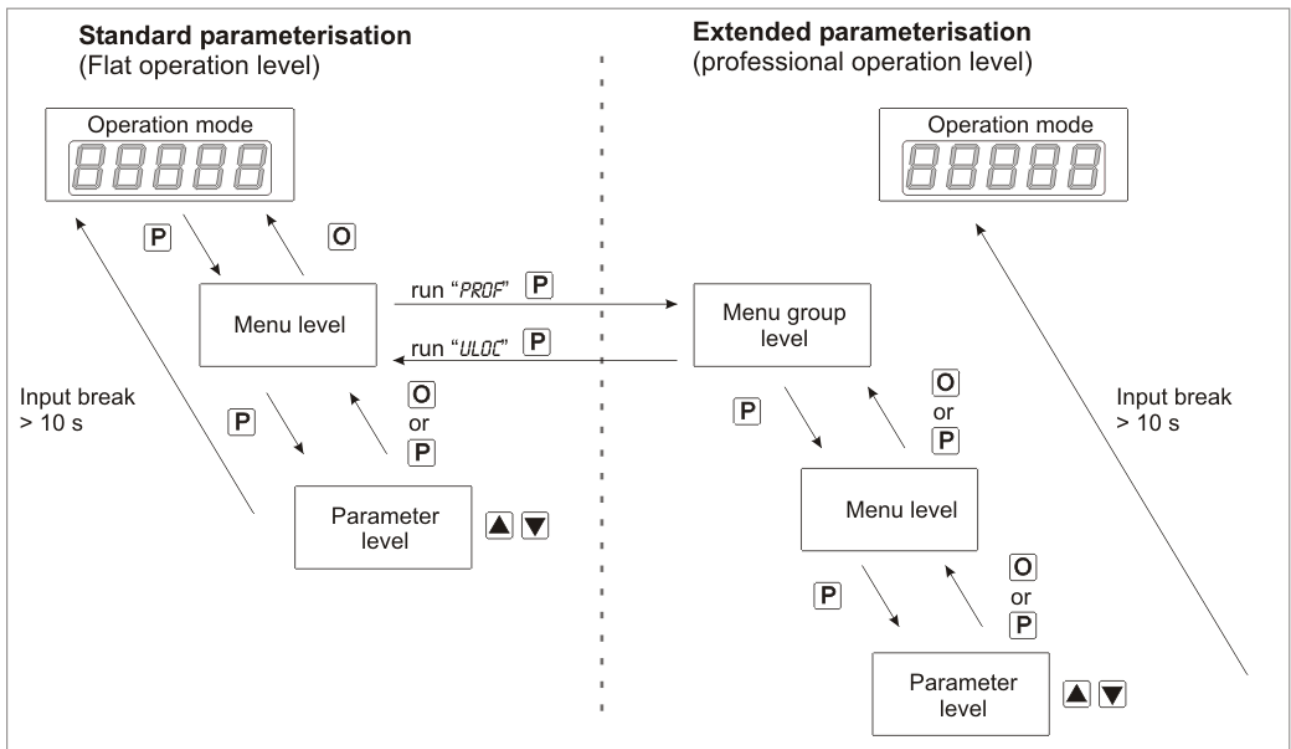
**Standard parameterisation**
(Flat operation level)

Operation mode

88888

P

O

Menu level

run "PROF" P

run "ULOC" P

Input break > 10 s

P

O
or
P

Parameter level

▲ ▼

**Extended parameterisation**
(professional operation level)

Operation mode

88888

Menu group level

P

O
or
P

Input break > 10 s

Menu level

P

O
or
P

Parameter level

▲ ▼